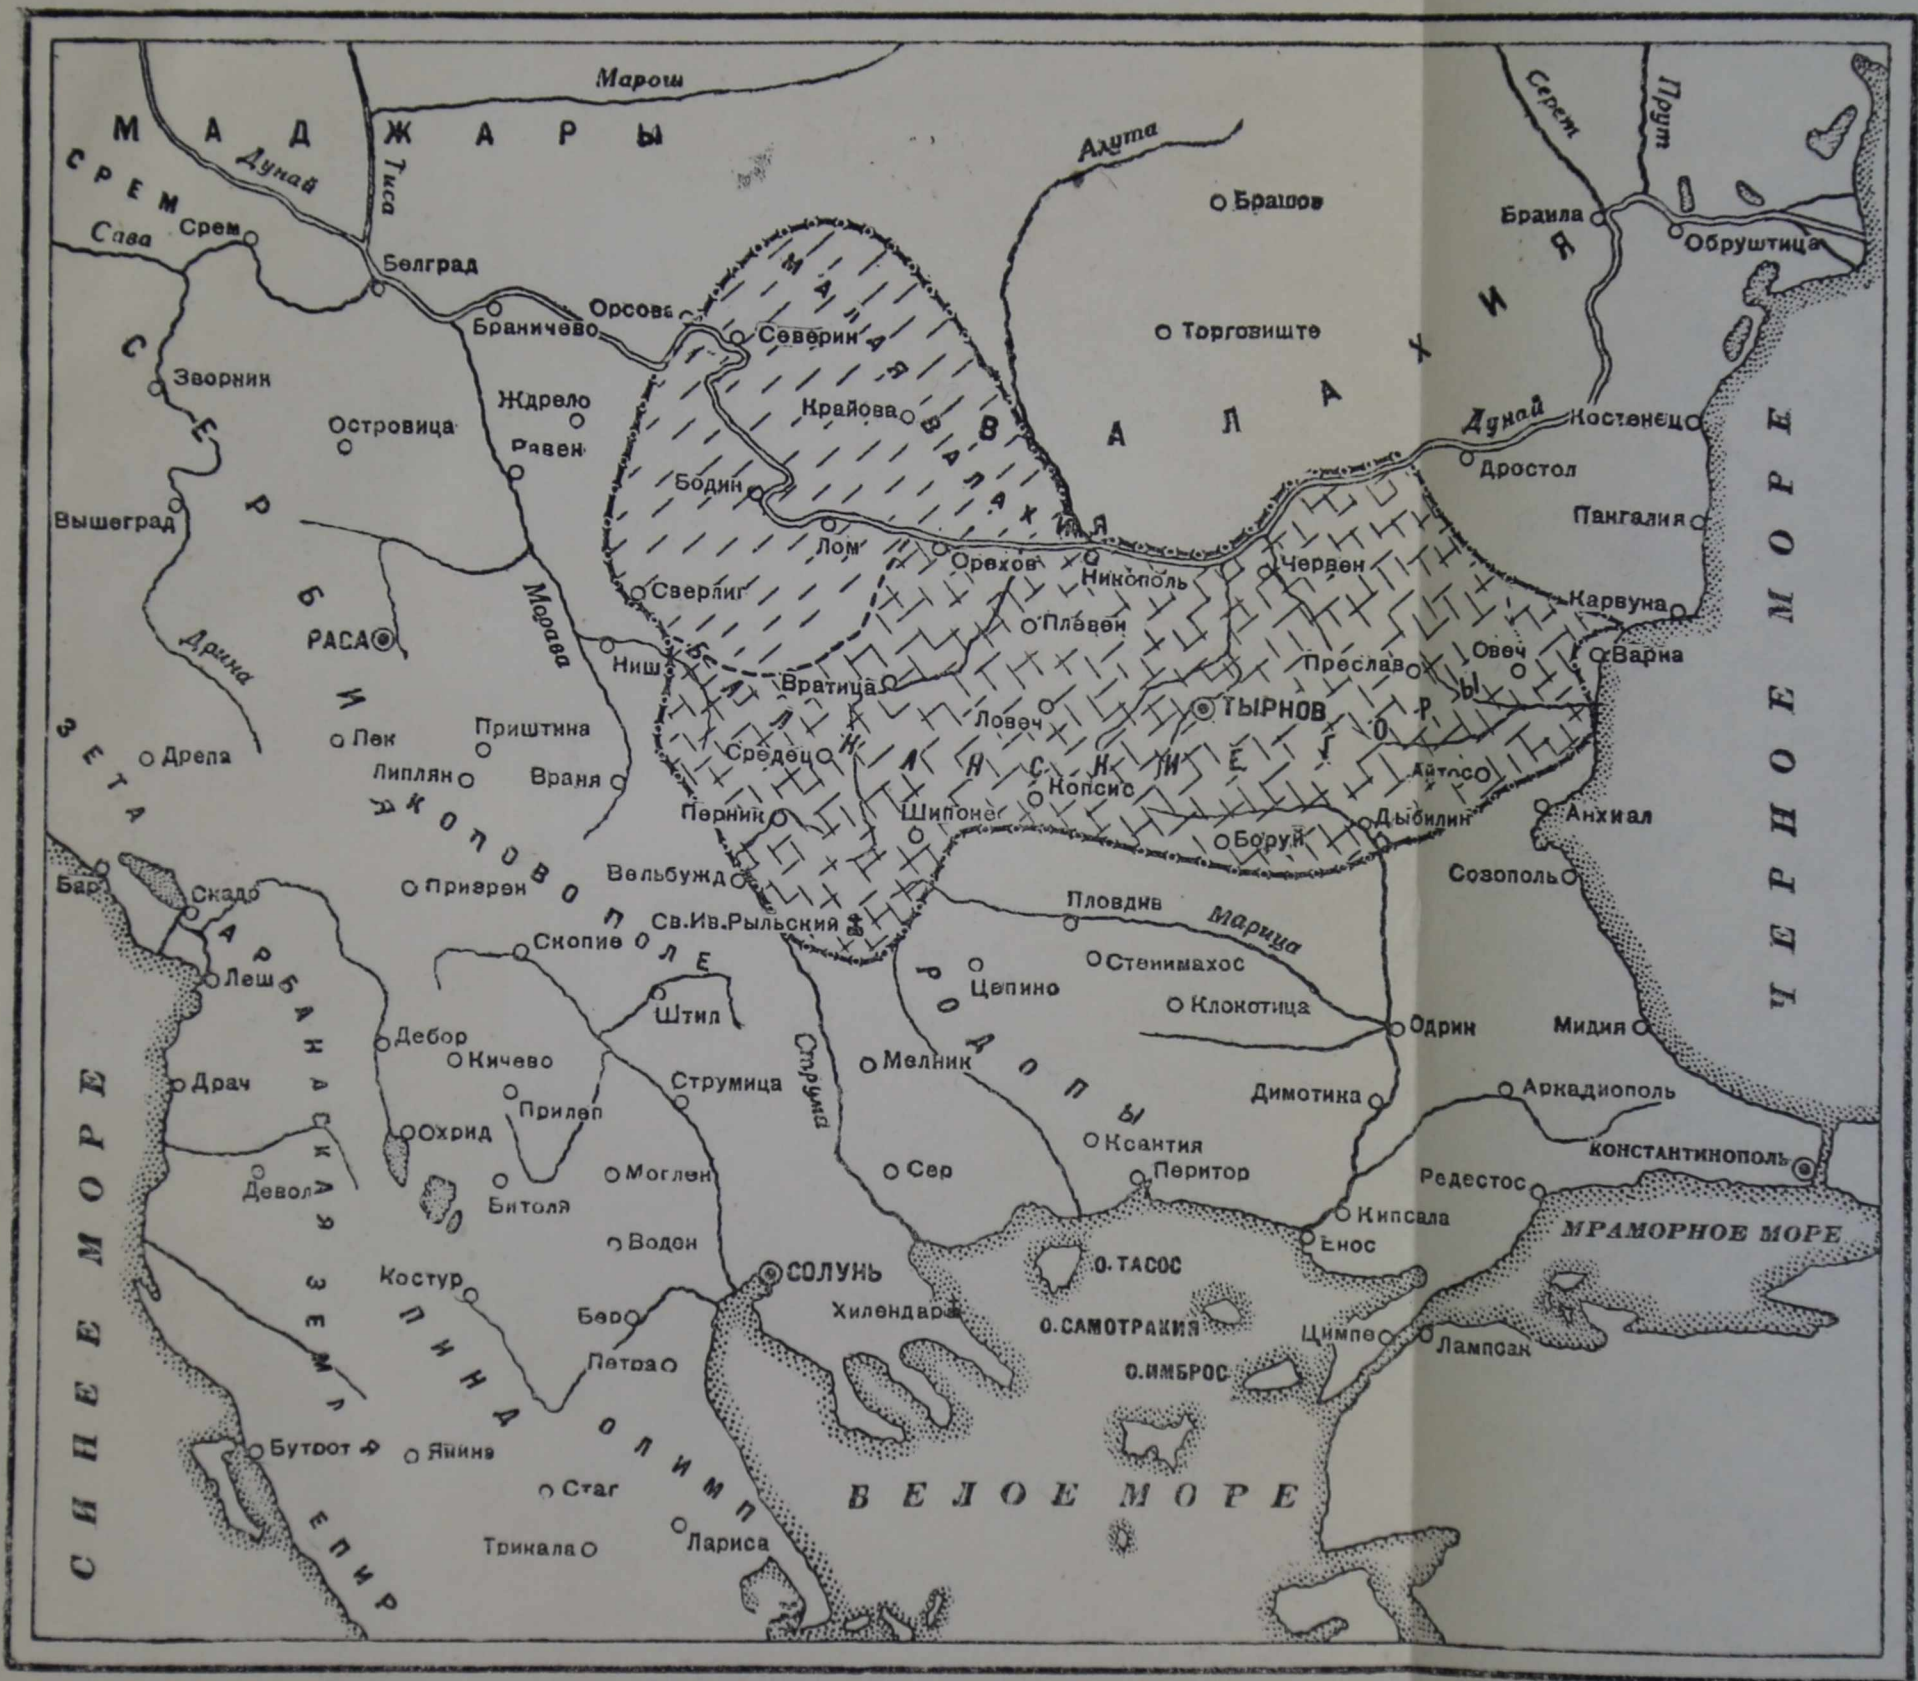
Марош
МАДЖАРЫ
СРЕМ
Дунай
Тиса
Алута
Серет
Прут
Сава
Срем
Белград
Брашов
Браила
Обруштица
ВАЛАХИЯ
Орсова
Браничево
Северин
МАЛАЯ ВАЛАХИЯ
Торговиште
СЕРБИЯ
Зворник
Жздрело
Крайова
Островица
Равен
Дунай
Костенец
Дростол
Бодин
Вышеград
Пангалия
Лом
Орехов
Никополь
Червен
Морава
Сверлиг
Плавен
Карвуна
РАСА
Ниш
Преслав
Овеч
Варна
Дрина
Вратица
ТЫРНОВ
БАЛКАНСКИЕ ГОРЫ
Ловеч
Приштина
ЗЕТА
Дрела
Лек
Липлян
Враня
Средец
Айтос
Копсис
Перник
Шипонс
Анхиал
Боруй
Дыбилин
ЯКОПОВО ПОЛЕ
Бар
Скадр
Призрен
Вельбужд
Созополь
Пловдив
Марица
Св.Ив.Рыльский
Скопие
Стенимахос
Лешь
Цепино
Клокотица
Штил
Одрин
Мидия
Дебор
Кичево
Струма
Мелник
РОДОПЫ
АРБАНАСКАЯ ЗЕМЛЯ
Драч
Струмица
Прилеп
Димотика
Аркадиополь
Охрид
Ксантия
КОНСТАНТИНОПОЛЬ
Девол
Моглен
Сер
Перитор
Редестос
Битоля
Кипсала
МРАМОРНОЕ МОРЕ
Енос
Водон
О.ТАСОС
Костур
СОЛУНЬ
Хилендар
ПИНДА
Бер
О.САМОТРАКИЯ
Цимпе
Лампсак
Петра
О.ИМБРОС
СИНЕЕ МОРЕ
Бутрот
Янина
ОЛИМП
Стаг
БЕЛОЕ МОРЕ
ЕПИР
Трикала
Лариса
ЧЕРНОЕ МОРЕ